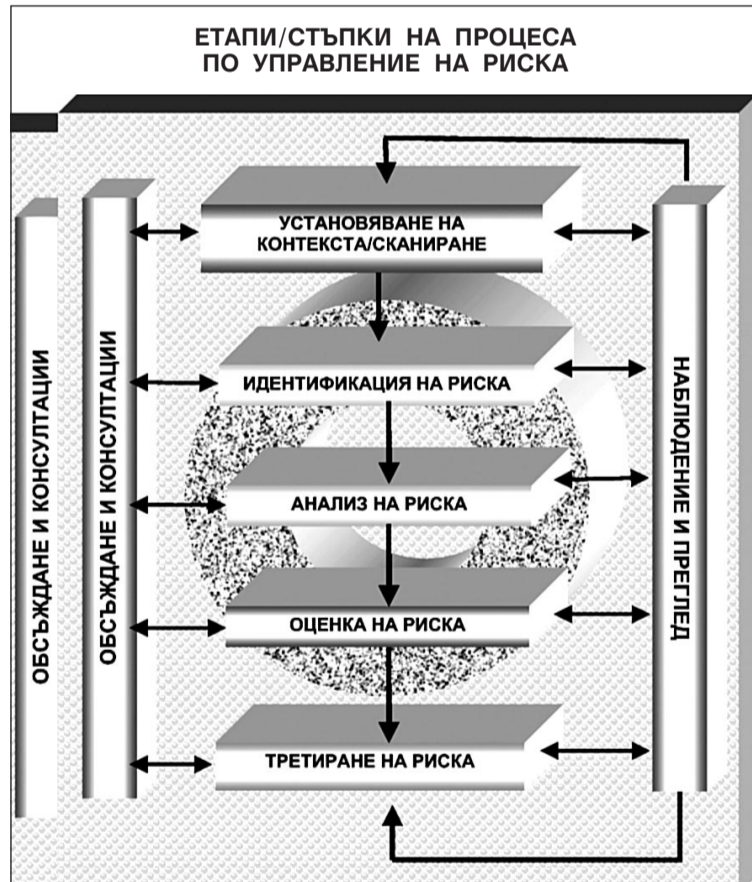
ЕТАПИ/СТЪПКИ НА ПРОЦЕСА ПО УПРАВЛЕНИЕ НА РИСКА

ОБСЪЖДАНЕ И КОНСУЛТАЦИИ

ОБСЪЖДАНЕ И КОНСУЛТАЦИИ

УСТАНОВЯВАНЕ НА КОНТЕКСТА/СКАНИРАНЕ

ИДЕНТИФИКАЦИЯ НА РИСКА

АНАЛИЗ НА РИСКА

ОЦЕНКА НА РИСКА

ТРЕТИРАНЕ НА РИСКА

НАБЛЮДЕНИЕ И ПРЕГЛЕД